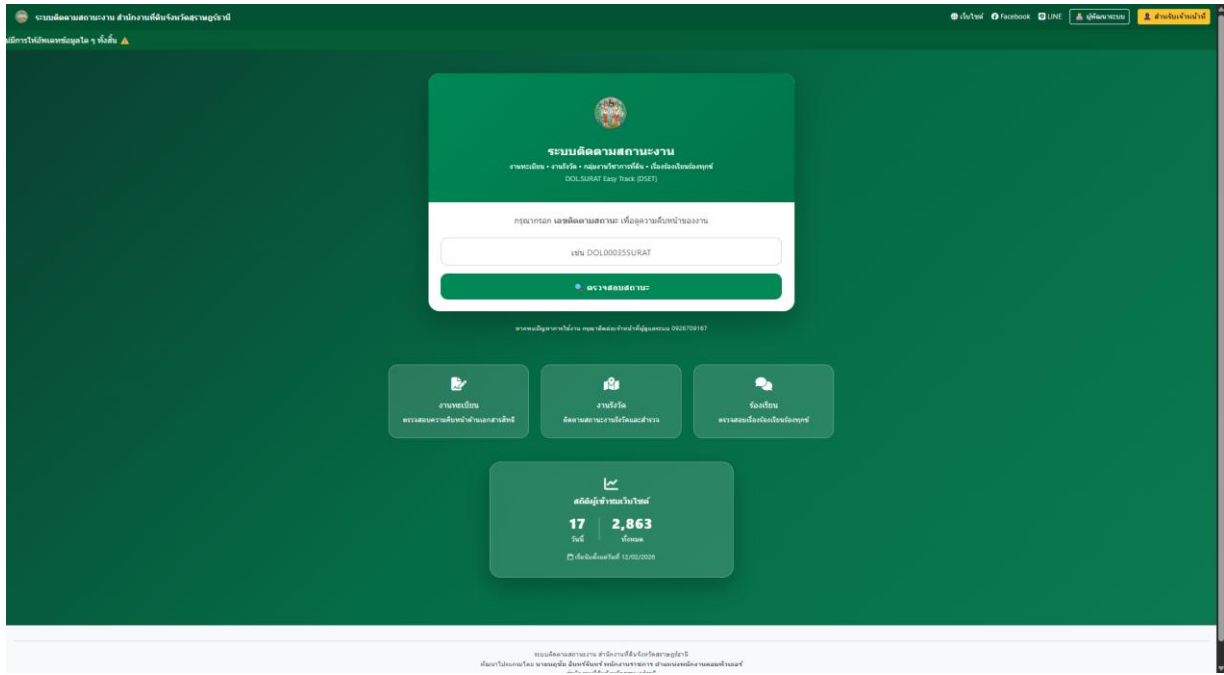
ระบบติดตามสถานะงาน สำนักงานที่ดินจังหวัดสุราษฎร์ธานี

เว็บไซต์ Facebook LINE ผู้พัฒนาระบบ สำหรับเจ้าหน้าที่

มีการให้อัพเดทข้อมูลใด ๆ ทั้งสิ้น ⚠

ระบบติดตามสถานะงาน

งานทะเบียน • งานรังวัด • กลุ่มงานวิชาการที่ดิน • เรื่องร้องเรียนร้องทุกข์

DOL.SURAT Easy Track (DSET)

กรุณากรอก เลขติดตามสถานะ เพื่อดูความคืบหน้าของงาน

เช่น DOL00035SURAT

ตรวจสอบสถานะ

หากพบปัญหาการใช้งาน กรุณาติดต่อเจ้าหน้าที่ผู้ดูแลระบบ 0928709167

งานทะเบียน
ตรวจสอบความคืบหน้าด้านเอกสารสิทธิ์

งานรังวัด
ติดตามสถานะงานรังวัดและสำรวจ

ร้องเรียน
ตรวจสอบเรื่องร้องเรียนร้องทุกข์

สถิติผู้เข้าชมเว็บไซต์

17
วันนี้

2,863
ทั้งหมด

เริ่มนับตั้งแต่วันที่ 12/02/2026

ระบบติดตามสถานะงาน สำนักงานที่ดินจังหวัดสุราษฎร์ธานี
พัฒนาโปรแกรมโดย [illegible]
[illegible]